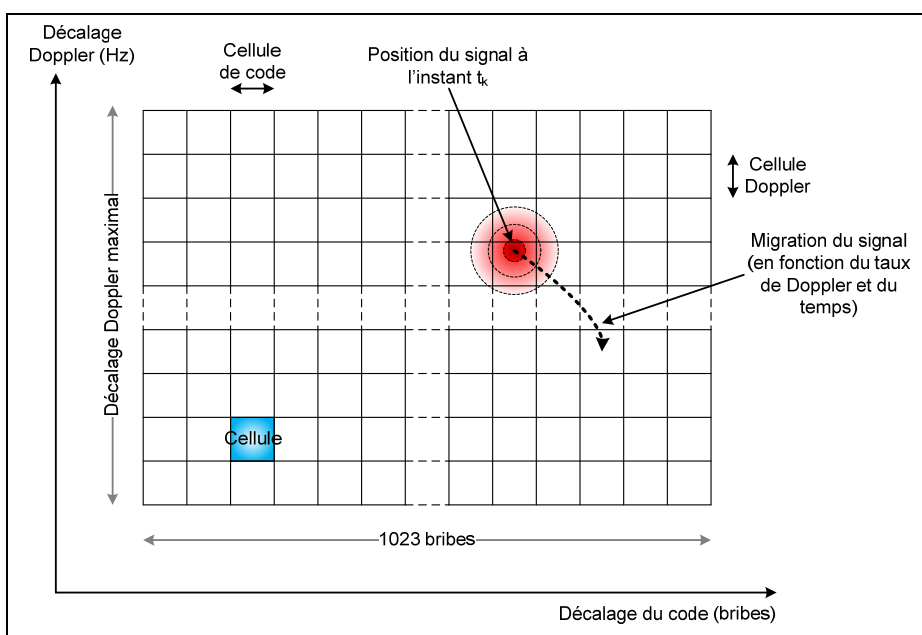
Décalage Doppler (Hz)

Cellule de code

Position du signal à l'instant $t_k$

Cellule Doppler

Migration du signal (en fonction du taux de Doppler et du temps)

Décalage Doppler maximal

Cellule

1023 bribes

Décalage du code (bribes)